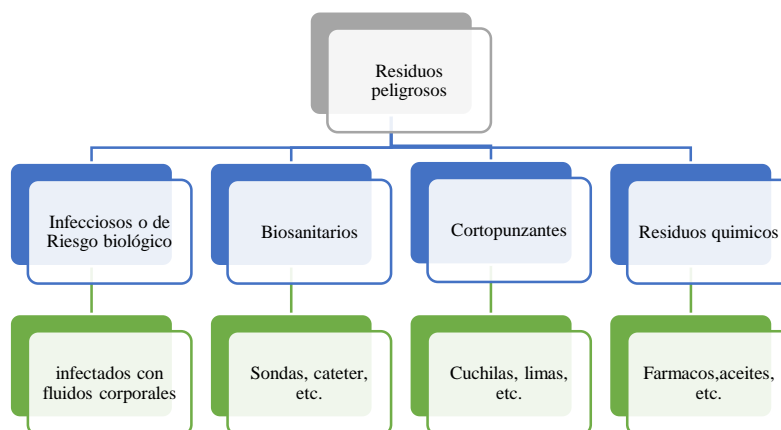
Residuos peligrosos

Infecciosos o de Riesgo biológico

infectados con fluidos corporales

Biosanitarios

Sondas, cateter, etc.

Cortopunzantes

Cuchilas, limas, etc.

Residuos quimicos

Farmacos,aceites, etc.